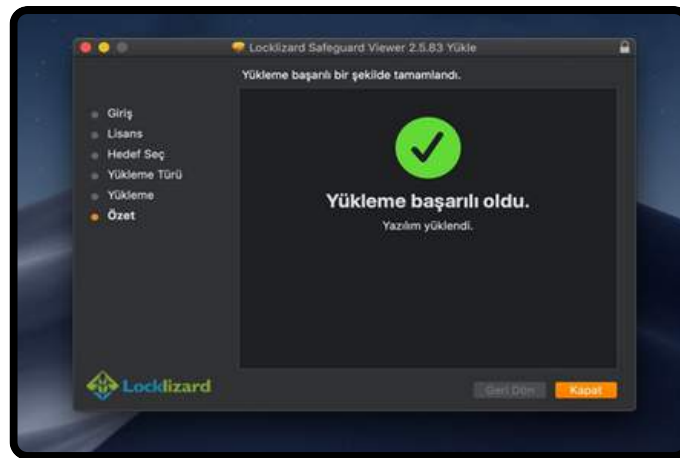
Locklizard Safeguard Viewer 2.5.B3 Yükle

Yükleme başarılı bir şekilde tamamlandı.

Giriş
Lisans
Hedef Seç
Yükleme Türü
Yükleme
Özet

Yükleme başarılı oldu.
Yazılım yüklendi.

Locklizard

Geri Dön
Kapat